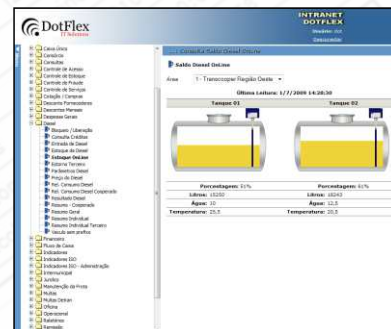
DotFlex
IT Solutions

INTRANET
DOTFLEX
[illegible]
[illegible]

Caixa Único
Cobrança
Consultas
Controle de Acesso
Controle de Estoque
Controle de Frauda
Controle de Serviços
Cotação / Compras
Descarte Fornecedores
Descontar Manuais
Despesas Gerais
Diesel
Bloqueio / Liberação
Consulta Créditos
Entrada de Diesel
Estoque de Diesel
Estoque OnLine
Externa Terceiro
Fechamentos Diesel
Preço do Diesel
Rel. Consumo Diesel
Rel. Consumo Diesel Cooperado
Resultado Diesel
Resumo - Cooperado
Resumo Geral
Resumo Individual
Resumo Individual Terceiro
Veículo sem prefixo
Financeiro
Fluxo de Caixa
Indicadores
Indicadores ISO
Indicadores ISO - Administração
Intermunicipal
Jurídico
Manutenção da Frota
Multas
Multas Detran
Multas sem prefixo
Oficina
Operacional
Relatórios
Remessão

Consulta Saldo Diesel Online

Saldo Diesel OnLine

Área 1 - Transcooper Região Oeste

Última Leitura: 1/7/2009 14:38:30

| Tanque 01 | Tanque 02 |
|---|---|
| Porcentagem: 61% | Porcentagem: 61% |
| Litros: 10250 | Litros: 10243 |
| Água: 10 | Água: 12,5 |
| Temperatura: 25,5 | Temperatura: 25,5 |